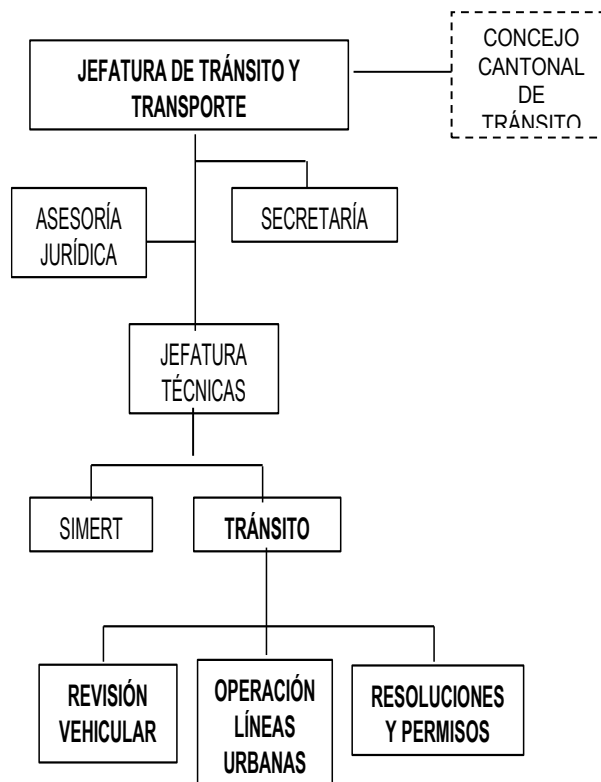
JEFATURA DE TRÁNSITO Y TRANSPORTE

CONCEJO CANTONAL DE TRÁNSITO

ASESORÍA JURÍDICA

SECRETARÍA

JEFATURA TÉCNICAS

SIMERT

TRÁNSITO

REVISIÓN VEHICULAR

OPERACIÓN LÍNEAS URBANAS

RESOLUCIONES Y PERMISOS